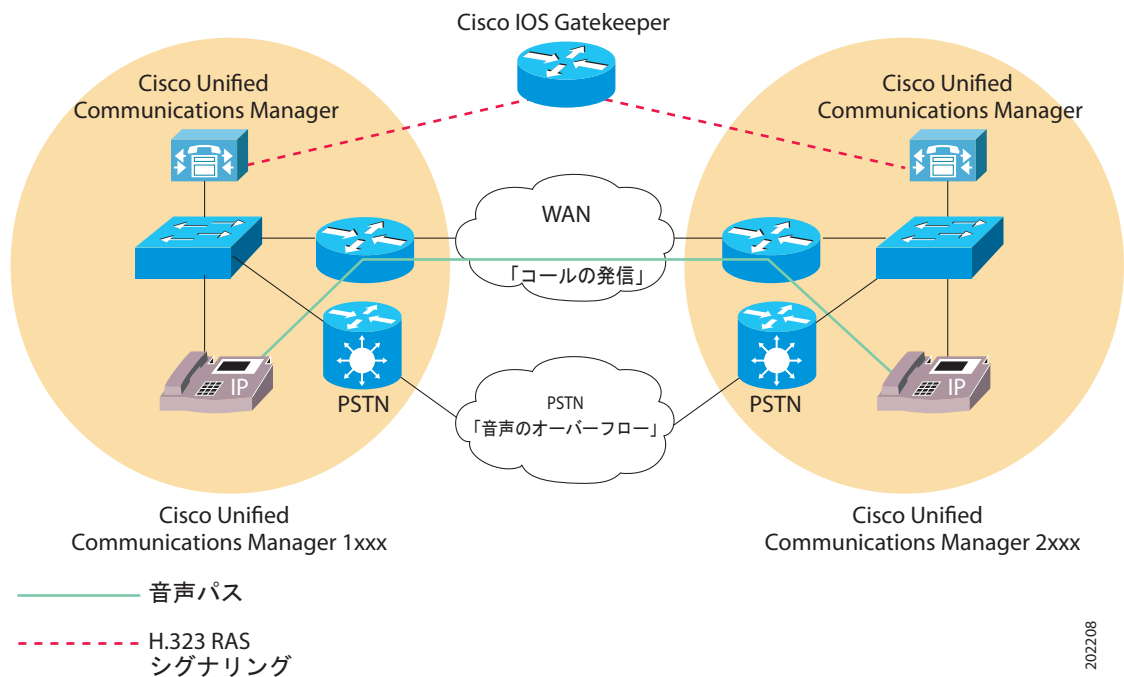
Cisco IOS Gatekeeper

Cisco Unified Communications Manager

Cisco Unified Communications Manager

WAN

「コールの発信」

IP

PSTN

PSTN
「音声のオーバーフロー」

PSTN

IP

Cisco Unified Communications Manager 1xxx

Cisco Unified Communications Manager 2xxx

音声パス

H.323 RAS
シグナリング

202208